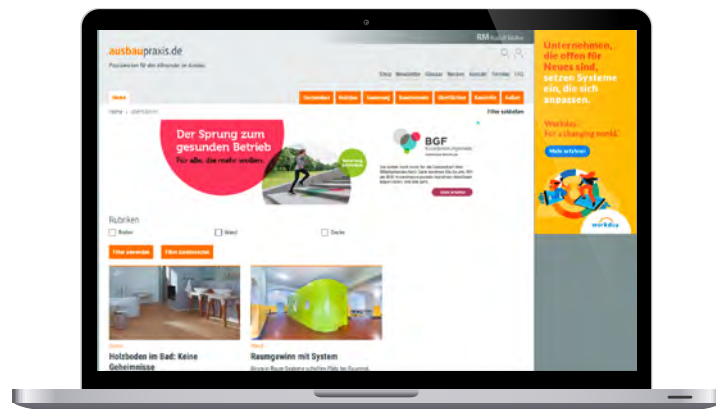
ausbaupraxis.de

RM Rudolf Müller

Praxiswissen für den Innenausbau

Shop Newsletter Glossar Kontakt

Start

Home

Filter schließen

Der Sprung zum gesunden Betrieb
Für alle, die mehr wollen.

BGF

Rubriken

Boden

Wand

Decke

Filter anwenden

Filter zurücksetzen

Boden

Holzboden im Bad: Keine Geheimnisse

Wand

Raumgewinn mit System

Unternehmen, die offen für Neues sind, setzen Systeme ein, die sich anpassen.

Workday. For a changing world.

Mehr erfahren

workday